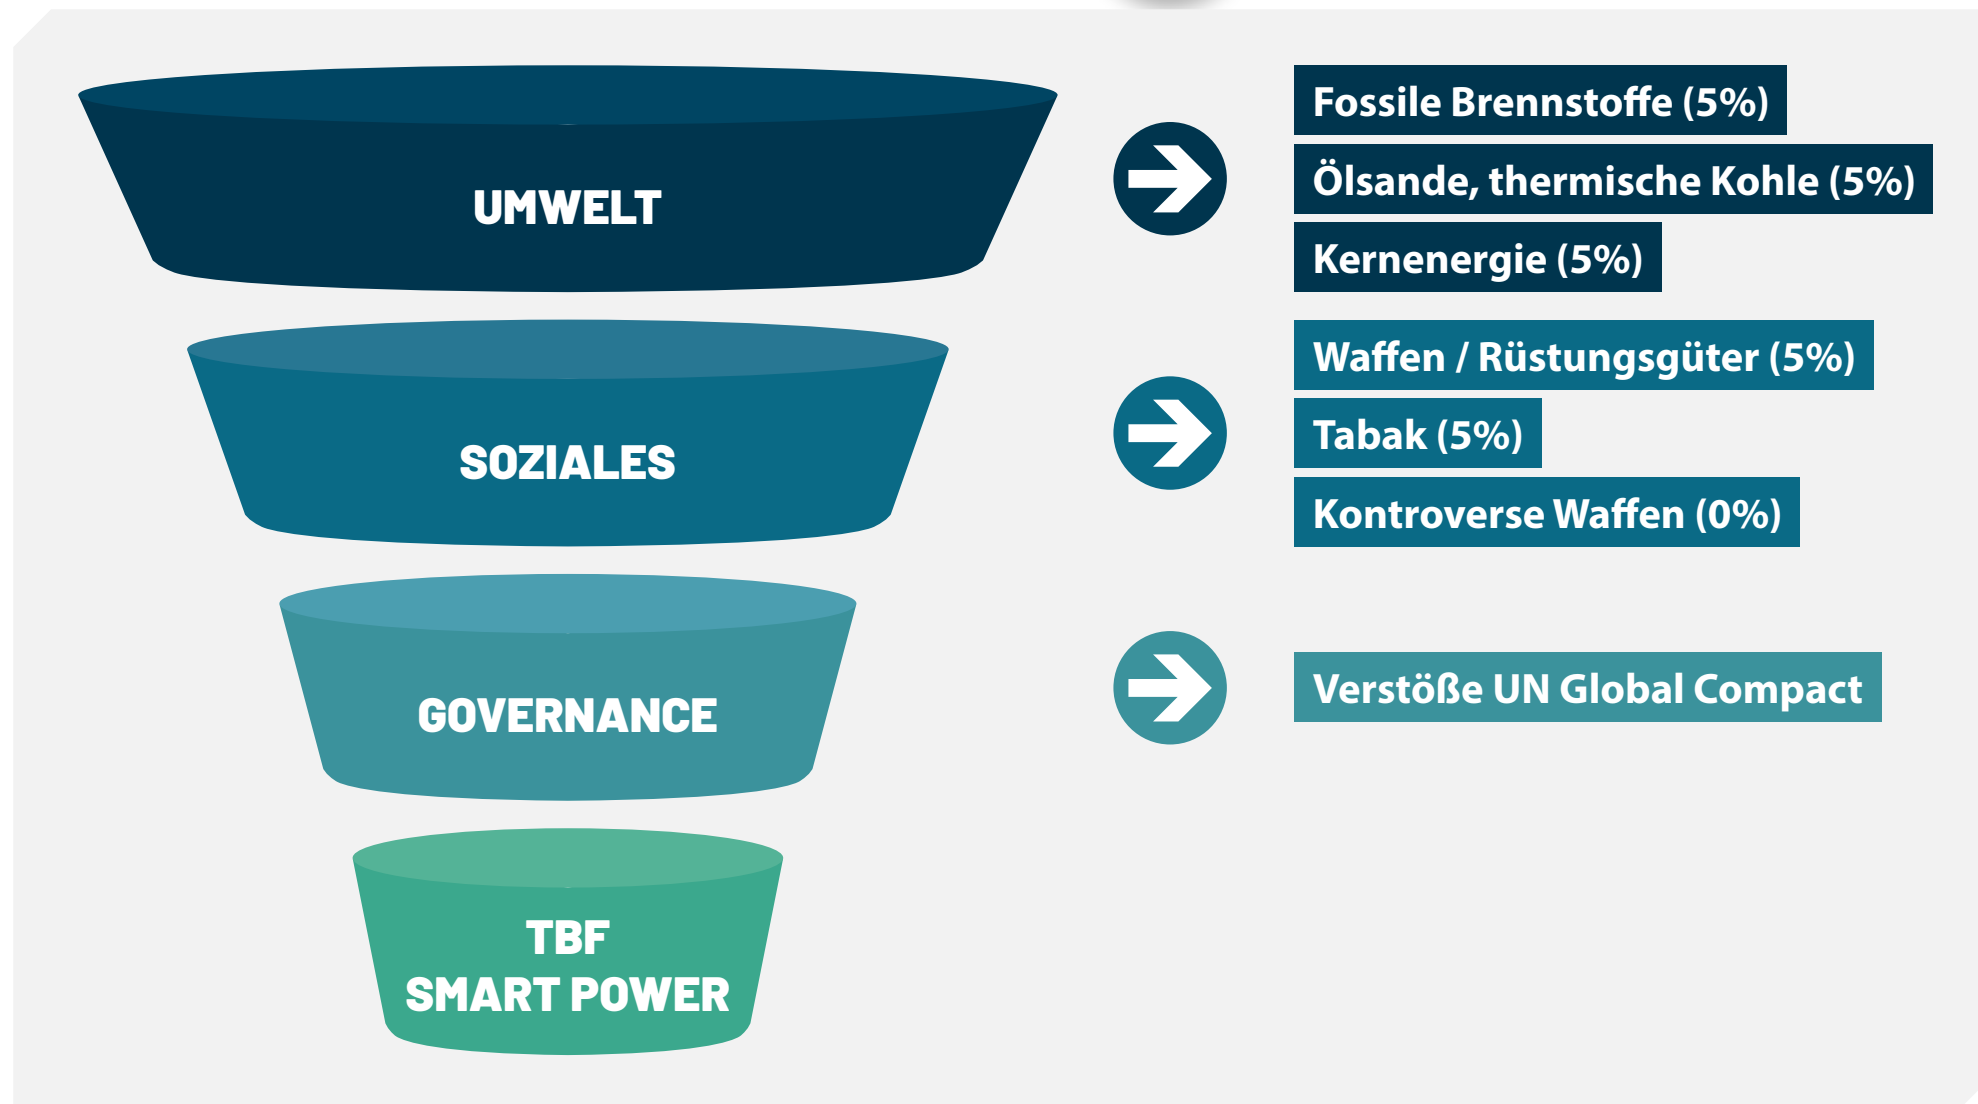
UMWELT

Fossile Brennstoffe (5%)

Ölsande, thermische Kohle (5%)

Kernenergie (5%)

SOZIALES

Waffen / Rüstungsgüter (5%)

Tabak (5%)

Kontroverse Waffen (0%)

GOVERNANCE

Verstöße UN Global Compact

TBF SMART POWER